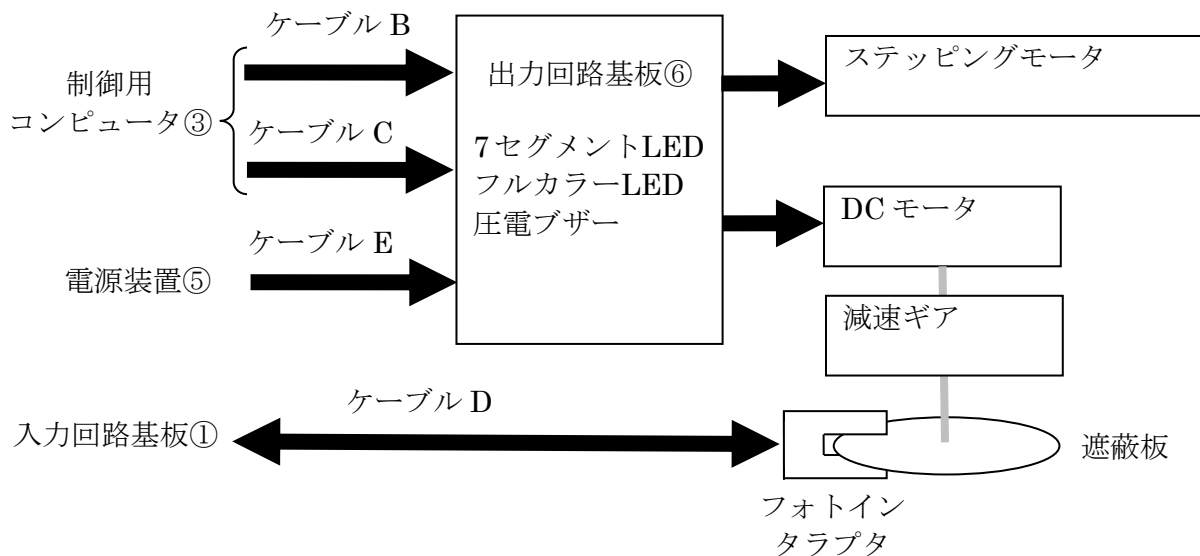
ケーブル B

制御用
コンピュータ③

ケーブル C

出力回路基板⑥

7セグメントLED
フルカラーLED
圧電ブザー

ステッピングモータ

DC モータ

ケーブル E

電源装置⑤

減速ギア

ケーブル D

入力回路基板①

遮蔽板

フォトイン
タラプタ